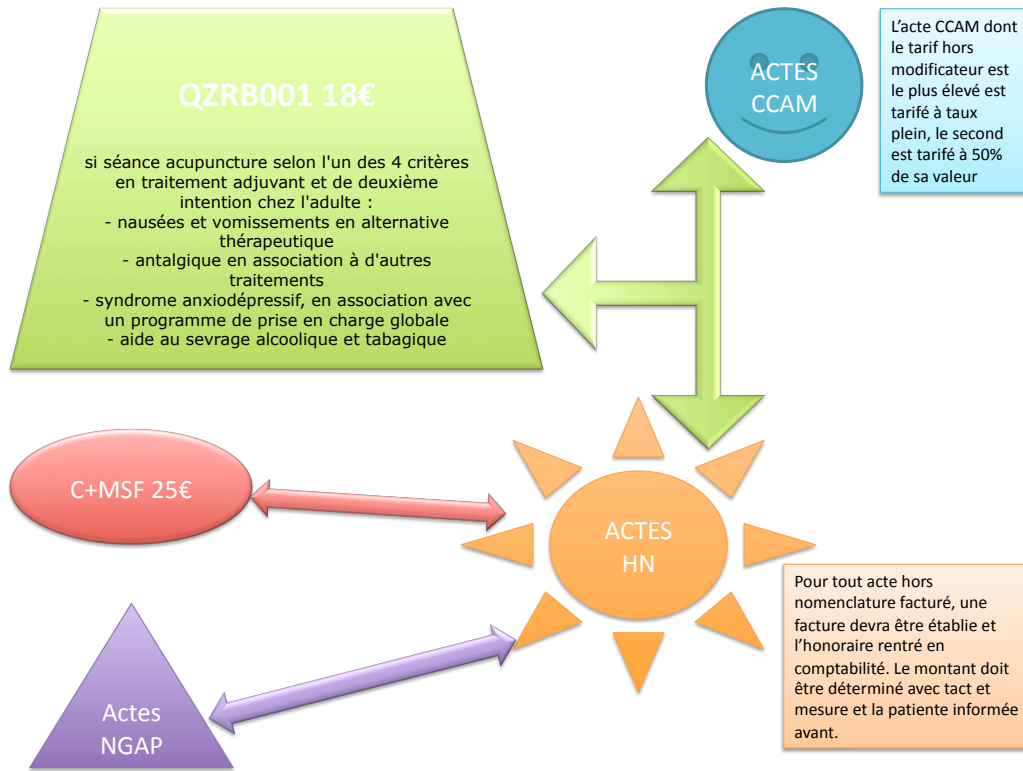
QZRB001 18€

si séance acupuncture selon l'un des 4 critères en traitement adjuvant et de deuxième intention chez l'adulte :
- nausées et vomissements en alternative thérapeutique
- antalgique en association à d'autres traitements
- syndrome anxiodépressif, en association avec un programme de prise en charge globale
- aide au sevrage alcoolique et tabagique

ACTES CCAM

L'acte CCAM dont le tarif hors modificateur est le plus élevé est tarifé à taux plein, le second est tarifé à 50% de sa valeur

C+MSF 25€

ACTES HN

Pour tout acte hors nomenclature facturé, une facture devra être établie et l'honoraire rentré en comptabilité. Le montant doit être déterminé avec tact et mesure et la patiente informée avant.

Actes NGAP